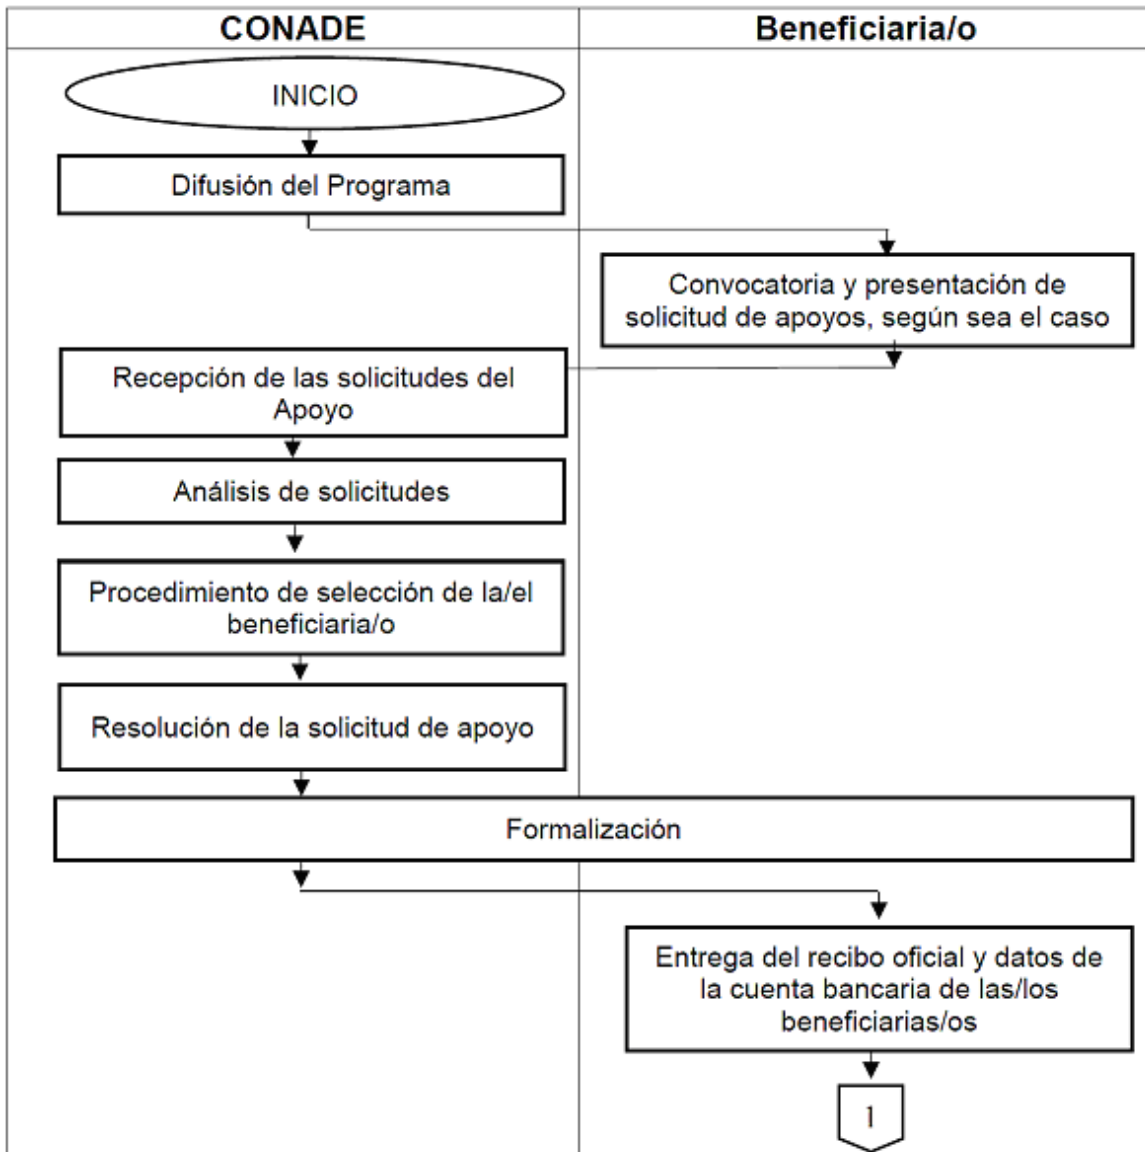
| CONADE | Beneficiaria/o |
|---|---|

INICIO

Difusión del Programa

Convocatoria y presentación de solicitud de apoyos, según sea el caso

Recepción de las solicitudes del Apoyo

Análisis de solicitudes

Procedimiento de selección de la/el beneficiaria/o

Resolución de la solicitud de apoyo

Formalización

Entrega del recibo oficial y datos de la cuenta bancaria de las/los beneficiarias/os

1